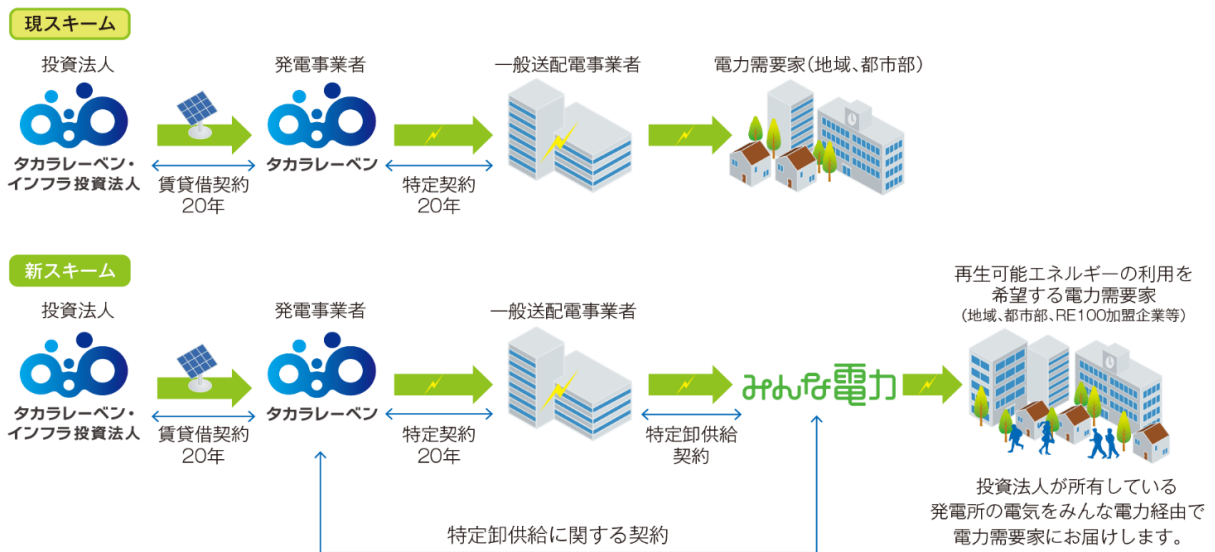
現スキーム

投資法人

タカラレーベン・インフラ投資法人

賃貸借契約
20年

発電事業者

タカラレーベン

特定契約
20年

一般送配電事業者

電力需要家（地域、都市部）

新スキーム

投資法人

タカラレーベン・インフラ投資法人

賃貸借契約
20年

発電事業者

タカラレーベン

特定契約
20年

一般送配電事業者

特定卸供給
契約

みんな電力

再生可能エネルギーの利用を希望する電力需要家
（地域、都市部、RE100加盟企業等）

投資法人が所有している発電所の電気をみんな電力経由で電力需要家にお届けします。

特定卸供給に関する契約